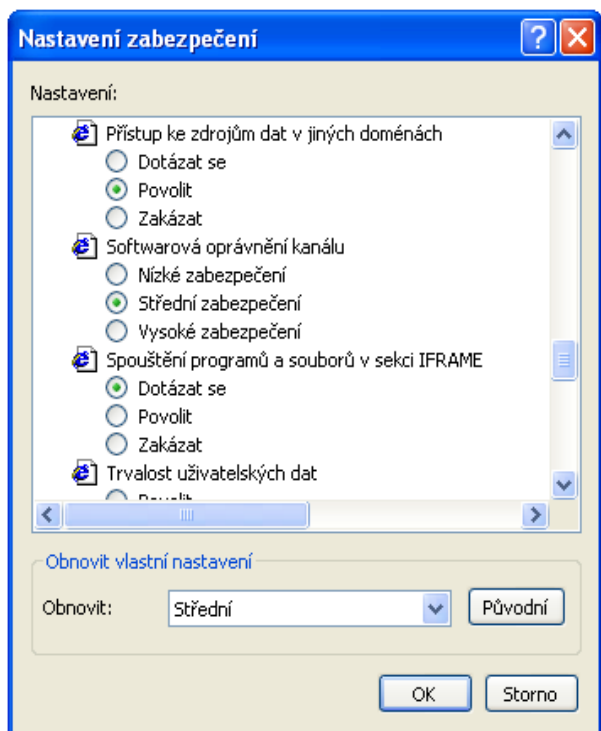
Nastavení zabezpečení

Nastavení:

Přístup ke zdrojům dat v jiných doménách
Dotázat se
Povolit
Zakázat
Softwarová oprávnění kanálu
Nízké zabezpečení
Střední zabezpečení
Vysoké zabezpečení
Spouštění programů a souborů v sekci IFRAME
Dotázat se
Povolit
Zakázat
Trvalost uživatelských dat
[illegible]

Obnovit vlastní nastavení
Obnovit: Střední
Původní

OK
Storno